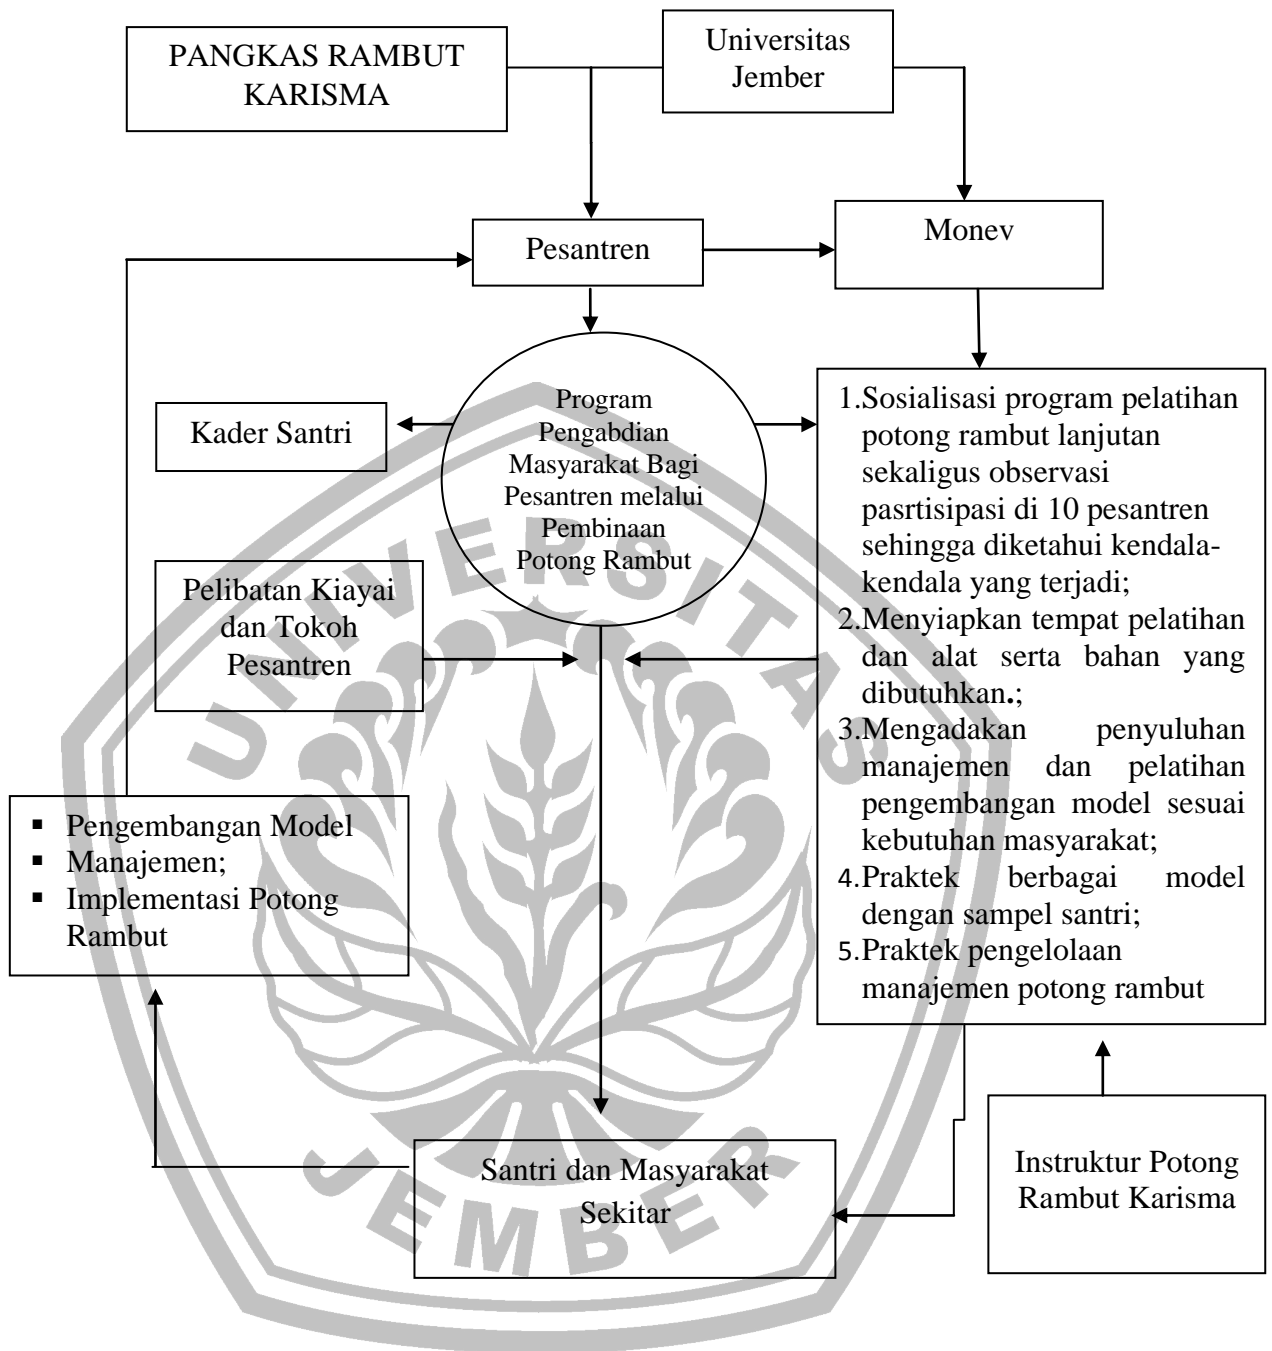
PANGKAS RAMBUT KARISMA

Universitas Jember

Pesantren

Monev

Program Pengabdian Masyarakat Bagi Pesantren melalui Pembinaan Potong Rambut

Kader Santri

Pelibatan Kiayai dan Tokoh Pesantren

1.Sosialisasi program pelatihan potong rambut lanjutan sekaligus observasi pasrtisipasi di 10 pesantren sehingga diketahui kendala-kendala yang terjadi;
2.Menyiapkan tempat pelatihan dan alat serta bahan yang dibutuhkan.;
3.Mengadakan penyuluhan manajemen dan pelatihan pengembangan model sesuai kebutuhan masyarakat;
4.Praktek berbagai model dengan sampel santri;
5.Praktek pengelolaan manajemen potong rambut

▪ Pengembangan Model
▪ Manajemen;
▪ Implementasi Potong Rambut

Santri dan Masyarakat Sekitar

Instruktur Potong Rambut Karisma

UNIVERSITAS JEMBER